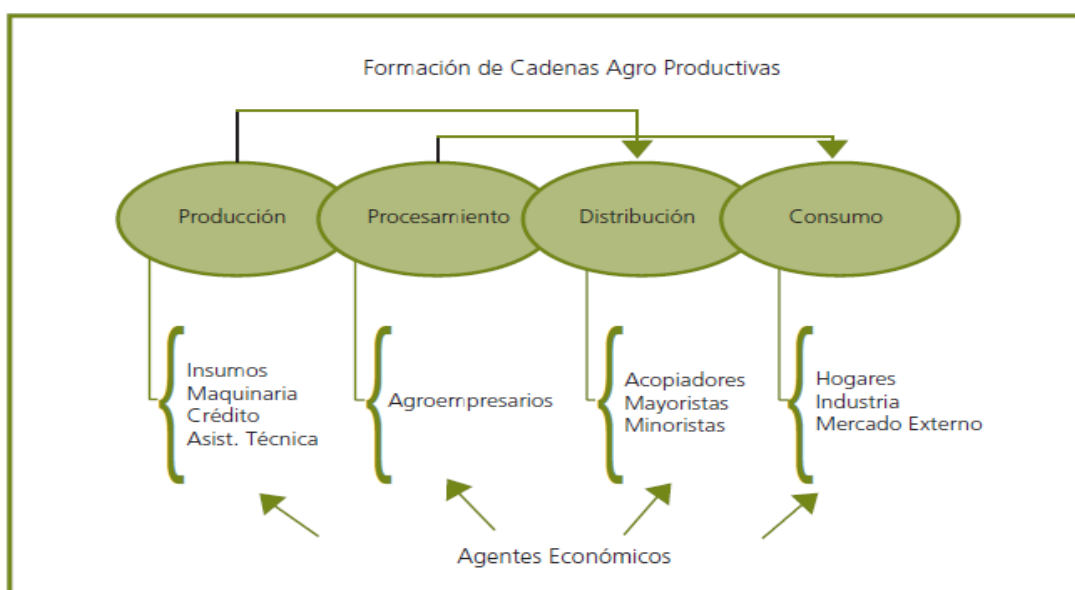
Formación de Cadenas Agro Productivas

Producción

Procesamiento

Distribución

Consumo

Insumos
Maquinaria
Crédito
Asist. Técnica

Agroempresarios

Acopiadores
Mayoristas
Minoristas

Hogares
Industria
Mercado Externo

Agentes Económicos